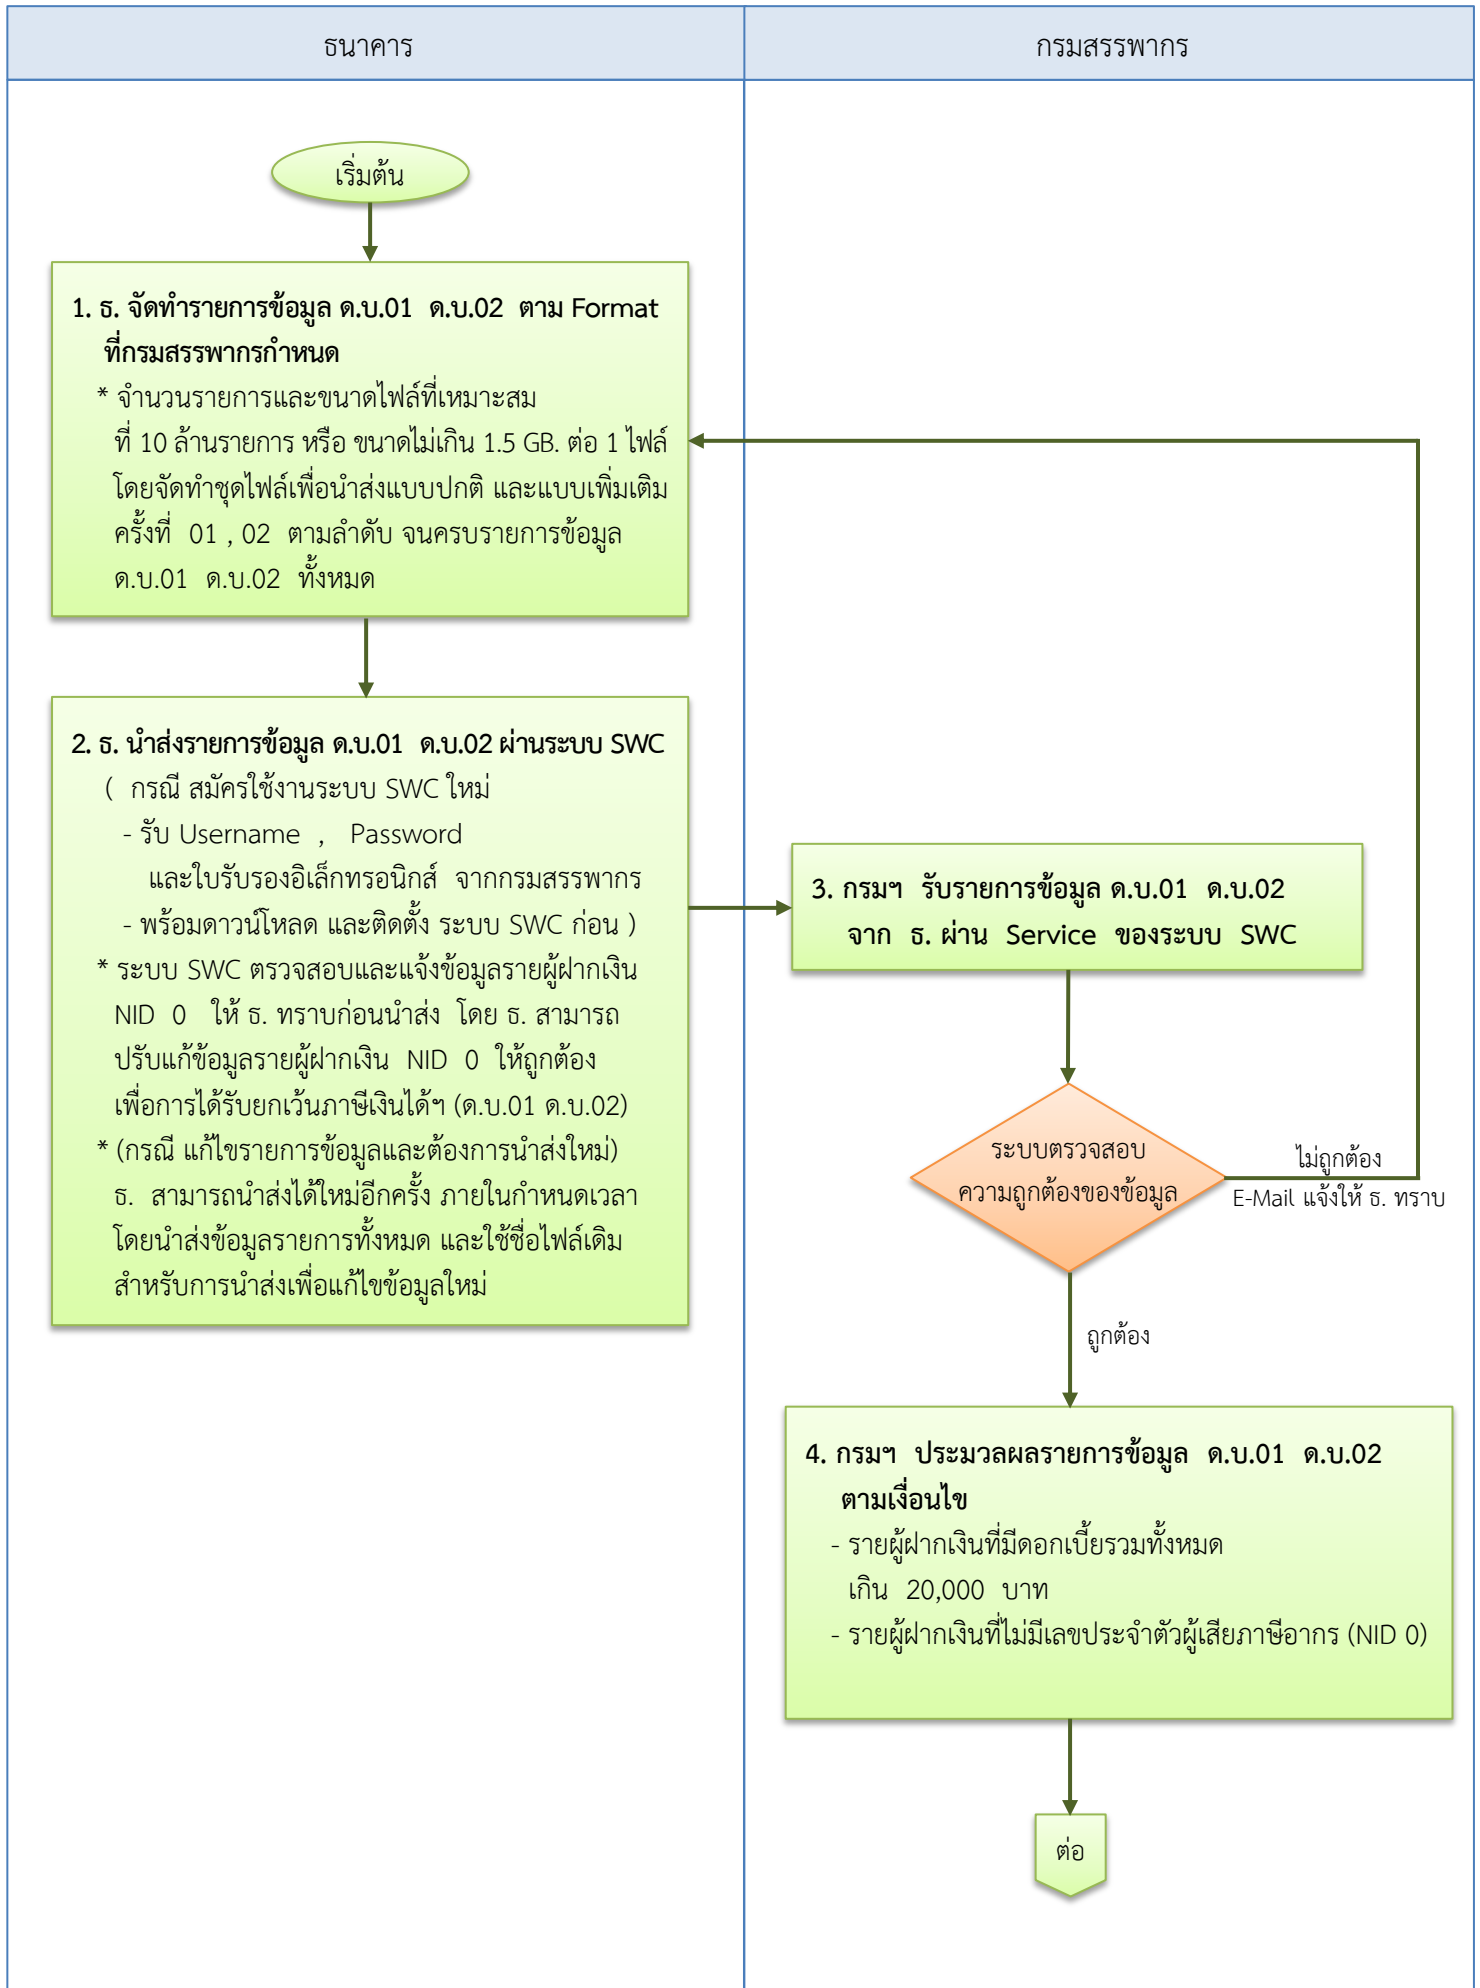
ธนาคาร

กรมสรรพากร

เริ่มต้น

1. ธ. จัดทำรายการข้อมูล ด.บ.01 ด.บ.02 ตาม Format ที่กรมสรรพากรกำหนด
* จำนวนรายการและขนาดไฟล์ที่เหมาะสม ที่ 10 ล้านรายการ หรือ ขนาดไม่เกิน 1.5 GB. ต่อ 1 ไฟล์ โดยจัดทำชุดไฟล์เพื่อนำส่งแบบปกติ และแบบเพิ่มเติม ครั้งที่ 01 , 02 ตามลำดับ จนครบรายการข้อมูล ด.บ.01 ด.บ.02 ทั้งหมด

2. ธ. นำส่งรายการข้อมูล ด.บ.01 ด.บ.02 ผ่านระบบ SWC
( กรณี สมัครใช้งานระบบ SWC ใหม่
- รับ Username , Password และใบรับรองอิเล็กทรอนิกส์ จากกรมสรรพากร
- พร้อมดาวน์โหลด และติดตั้ง ระบบ SWC ก่อน )
* ระบบ SWC ตรวจสอบและแจ้งข้อมูลรายผู้ฝากเงิน NID 0 ให้ ธ. ทราบก่อนนำส่ง โดย ธ. สามารถปรับแก้ข้อมูลรายผู้ฝากเงิน NID 0 ให้ถูกต้อง เพื่อการได้รับยกเว้นภาษีเงินได้ฯ (ด.บ.01 ด.บ.02)
* (กรณี แก้ไขรายการข้อมูลและต้องการนำส่งใหม่) ธ. สามารถนำส่งได้ใหม่อีกครั้ง ภายในกำหนดเวลา โดยนำส่งข้อมูลรายการทั้งหมด และใช้ชื่อไฟล์เดิม สำหรับการนำส่งเพื่อแก้ไขข้อมูลใหม่

3. กรมฯ รับรายการข้อมูล ด.บ.01 ด.บ.02 จาก ธ. ผ่าน Service ของระบบ SWC

ระบบตรวจสอบ ความถูกต้องของข้อมูล

ไม่ถูกต้อง
E-Mail แจ้งให้ ธ. ทราบ

ถูกต้อง

4. กรมฯ ประมวลผลรายการข้อมูล ด.บ.01 ด.บ.02 ตามเงื่อนไข
- รายผู้ฝากเงินที่มีดอกเบี้ยรวมทั้งหมด เกิน 20,000 บาท
- รายผู้ฝากเงินที่ไม่มีเลขประจำตัวผู้เสียภาษีอากร (NID 0)

ต่อ